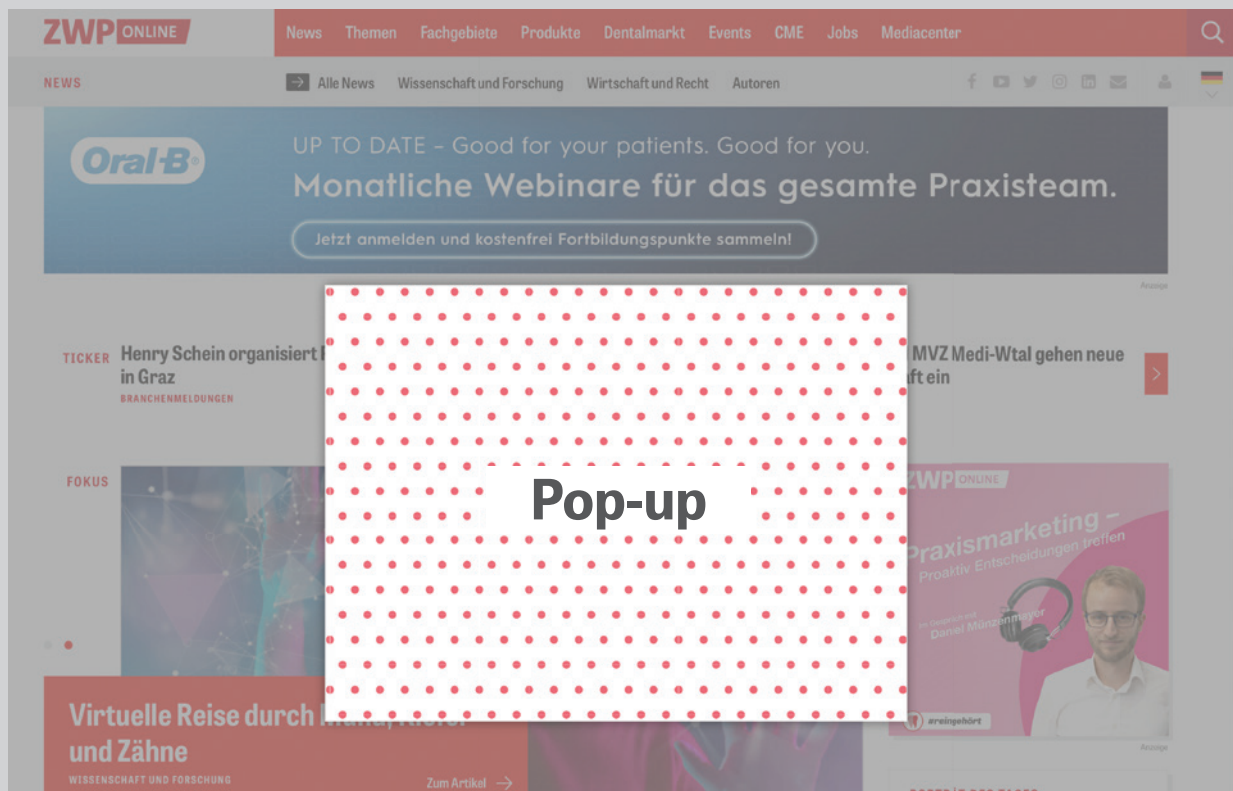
ZWP ONLINE

News Themen Fachgebiete Produkte Dentalmarkt Events CME Jobs Mediacenter

NEWS

Alle News Wissenschaft und Forschung Wirtschaft und Recht Autoren

Oral-B

UP TO DATE – Good for your patients. Good for you.

Monatliche Webinare für das gesamte Praxisteam.

Jetzt anmelden und kostenfrei Fortbildungspunkte sammeln!

Anzeige

TICKER Henry Schein organisiert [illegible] in Graz

BRANCHENMELDUNGEN

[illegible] MVZ Medi-Wtal gehen neue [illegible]ft ein

FOKUS

Pop-up

ZWP ONLINE

Praxismarketing – Proaktiv Entscheidungen treffen

im Gespräch mit Daniel Münzenmayer

#reingehört

Anzeige

Virtuelle Reise durch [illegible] und Zähne

WISSENSCHAFT UND FORSCHUNG

Zum Artikel